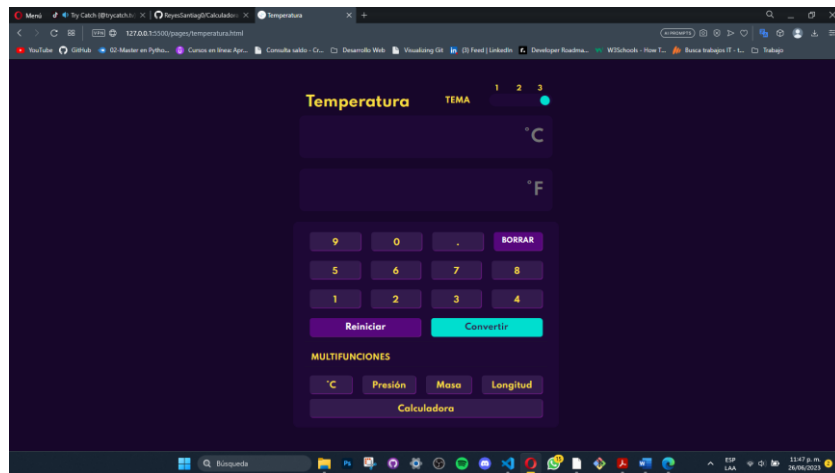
Menú | Try Catch (@trycatch.tv) | ReyesSantiag0/Calculadora | Temperatura

127.0.0.1:5500/pages/temperatura.html

YouTube | GitHub | 02-Master en Pytho... | Cursos en línea: Apr... | Consulta saldo - Cr... | Desarrollo Web | Visualizing Git | (3) Feed | LinkedIn | Developer Roadma... | W3Schools - How T... | Busca trabajos IT - t... | Trabajo

Temperatura TEMA 1 2 3

°C

°F

| 9 | 0 | . | BORRAR |
|---|---|---|---|
| 5 | 6 | 7 | 8 |
| 1 | 2 | 3 | 4 |

Reiniciar Convertir

MULTIFUNCIONES

°C Presión Masa Longitud

Calculadora

Búsqueda

ESP LAA 11:47 p. m. 26/06/2023